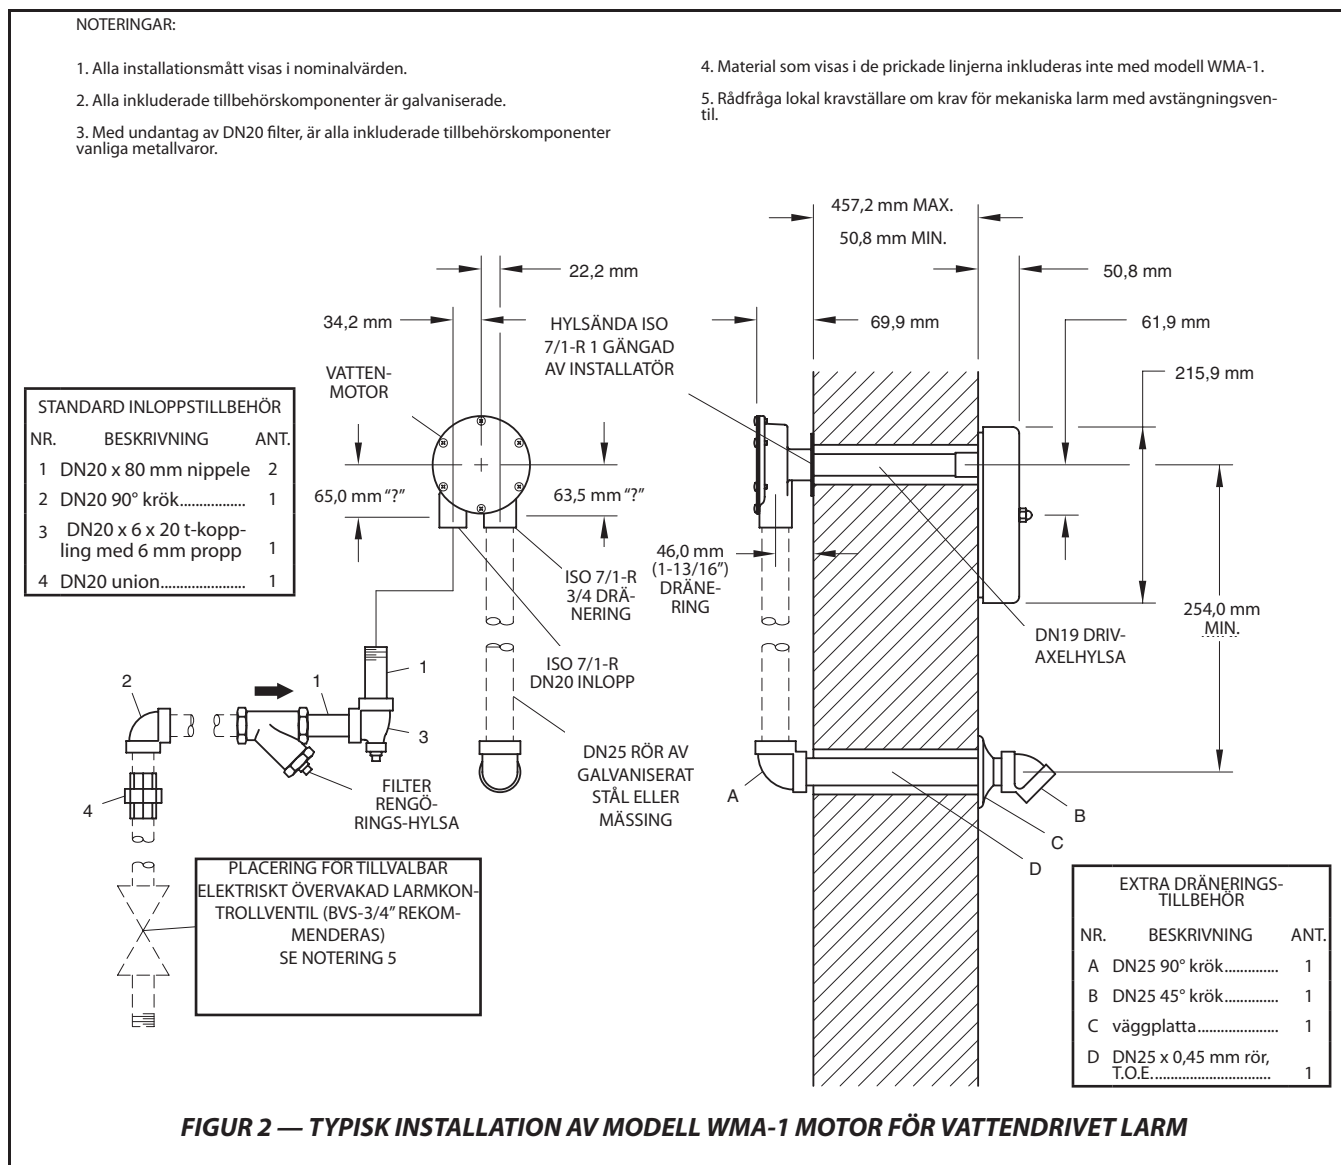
NOTERINGAR:

1. Alla installationsmått visas i nominalvärden.

2. Alla inkluderade tillbehörskomponenter är galvaniserade.

3. Med undantag av DN20 filter, är alla inkluderade tillbehörskomponenter vanliga metallvaror.

4. Material som visas i de prickade linjerna inkluderas inte med modell WMA-1.

5. Rådfråga lokal kravställare om krav för mekaniska larm med avstängningsventil.

457,2 mm MAX.
50,8 mm MIN.
22,2 mm
50,8 mm
34,2 mm
HYLSÄNDA ISO 7/1-R 1 GÄNGAD AV INSTALLATÖR
69,9 mm
61,9 mm
215,9 mm
VATTEN-MOTOR

| STANDARD INLOPPSTILLBEHÖR | | |
|---|---|---|
| NR. | BESKRIVNING | ANT. |
| 1 | DN20 x 80 mm nippele | 2 |
| 2 | DN20 90° krök................ | 1 |
| 3 | DN20 x 6 x 20 t-koppling med 6 mm propp | 1 |
| 4 | DN20 union...................... | 1 |

65,0 mm "?"
63,5 mm "?"
46,0 mm (1-13/16") DRÄNERING
ISO 7/1-R 3/4 DRÄNERING
254,0 mm MIN.
DN19 DRIVAXELHYLSA
ISO 7/1-R DN20 INLOPP
1
2
1
3
4
FILTER RENGÖRINGS-HYLSA
DN25 RÖR AV GALVANISERAT STÅL ELLER MÄSSING
A
B
C
D

PLACERING FÖR TILLVALBAR ELEKTRISKT ÖVERVAKAD LARMKONTROLLVENTIL (BVS-3/4" REKOMMENDERAS) SE NOTERING 5

| EXTRA DRÄNERINGS-TILLBEHÖR | | |
|---|---|---|
| NR. | BESKRIVNING | ANT. |
| A | DN25 90° krök............. | 1 |
| B | DN25 45° krök............. | 1 |
| C | väggplatta..................... | 1 |
| D | DN25 x 0,45 mm rör, T.O.E............................. | 1 |

FIGUR 2 — TYPISK INSTALLATION AV MODELL WMA-1 MOTOR FÖR VATTENDRIVET LARM